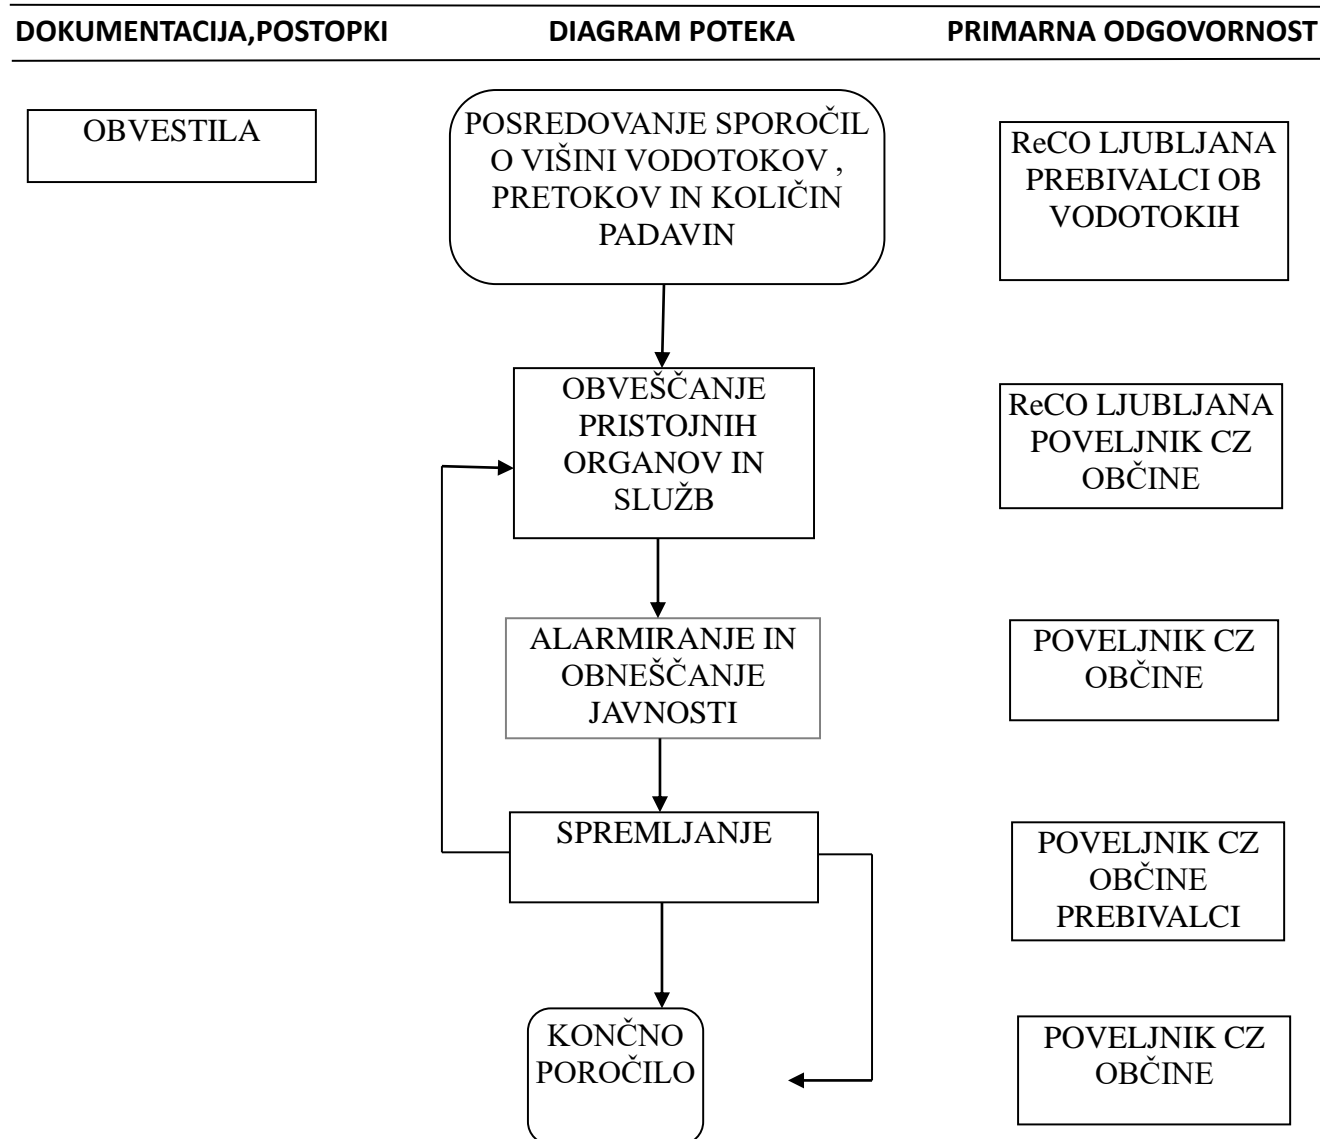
DOKUMENTACIJA,POSTOPKI DIAGRAM POTEKA PRIMARNA ODGOVORNOST

OBVESTILA

POSREDOVANJE SPOROČIL O VIŠINI VODOTOKOV , PRETOKOV IN KOLIČIN PADAVIN

ReCO LJUBLJANA PREBIVALCI OB VODOTOKIH

OBVEŠČANJE PRISTOJNIH ORGANOV IN SLUŽB

ReCO LJUBLJANA POVELJNIK CZ OBČINE

ALARMIRANJE IN OBNEŠČANJE JAVNOSTI

POVELJNIK CZ OBČINE

SPREMLJANJE

POVELJNIK CZ OBČINE PREBIVALCI

KONČNO POROČILO

POVELJNIK CZ OBČINE